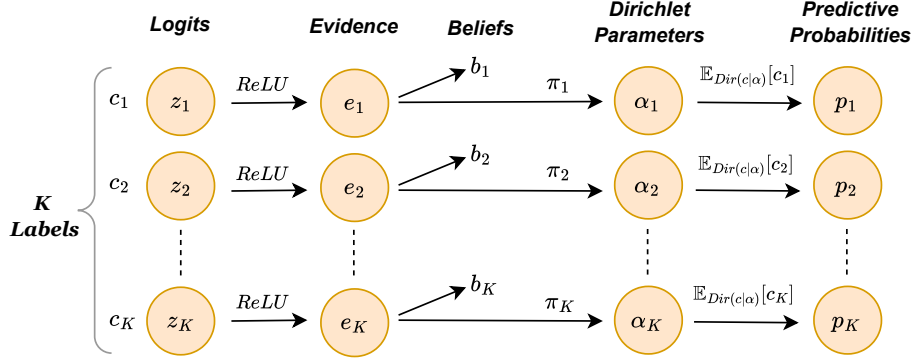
Logits

Evidence

Beliefs

Dirichlet Parameters

Predictive Probabilities

K Labels

$c_1$ $z_1$ $ReLU$ $e_1$ $b_1$ $\pi_1$ $\alpha_1$ $\mathbb{E}_{Dir(c|\alpha)}[c_1]$ $p_1$

$c_2$ $z_2$ $ReLU$ $e_2$ $b_2$ $\pi_2$ $\alpha_2$ $\mathbb{E}_{Dir(c|\alpha)}[c_2]$ $p_2$

$c_K$ $z_K$ $ReLU$ $e_K$ $b_K$ $\pi_K$ $\alpha_K$ $\mathbb{E}_{Dir(c|\alpha)}[c_K]$ $p_K$